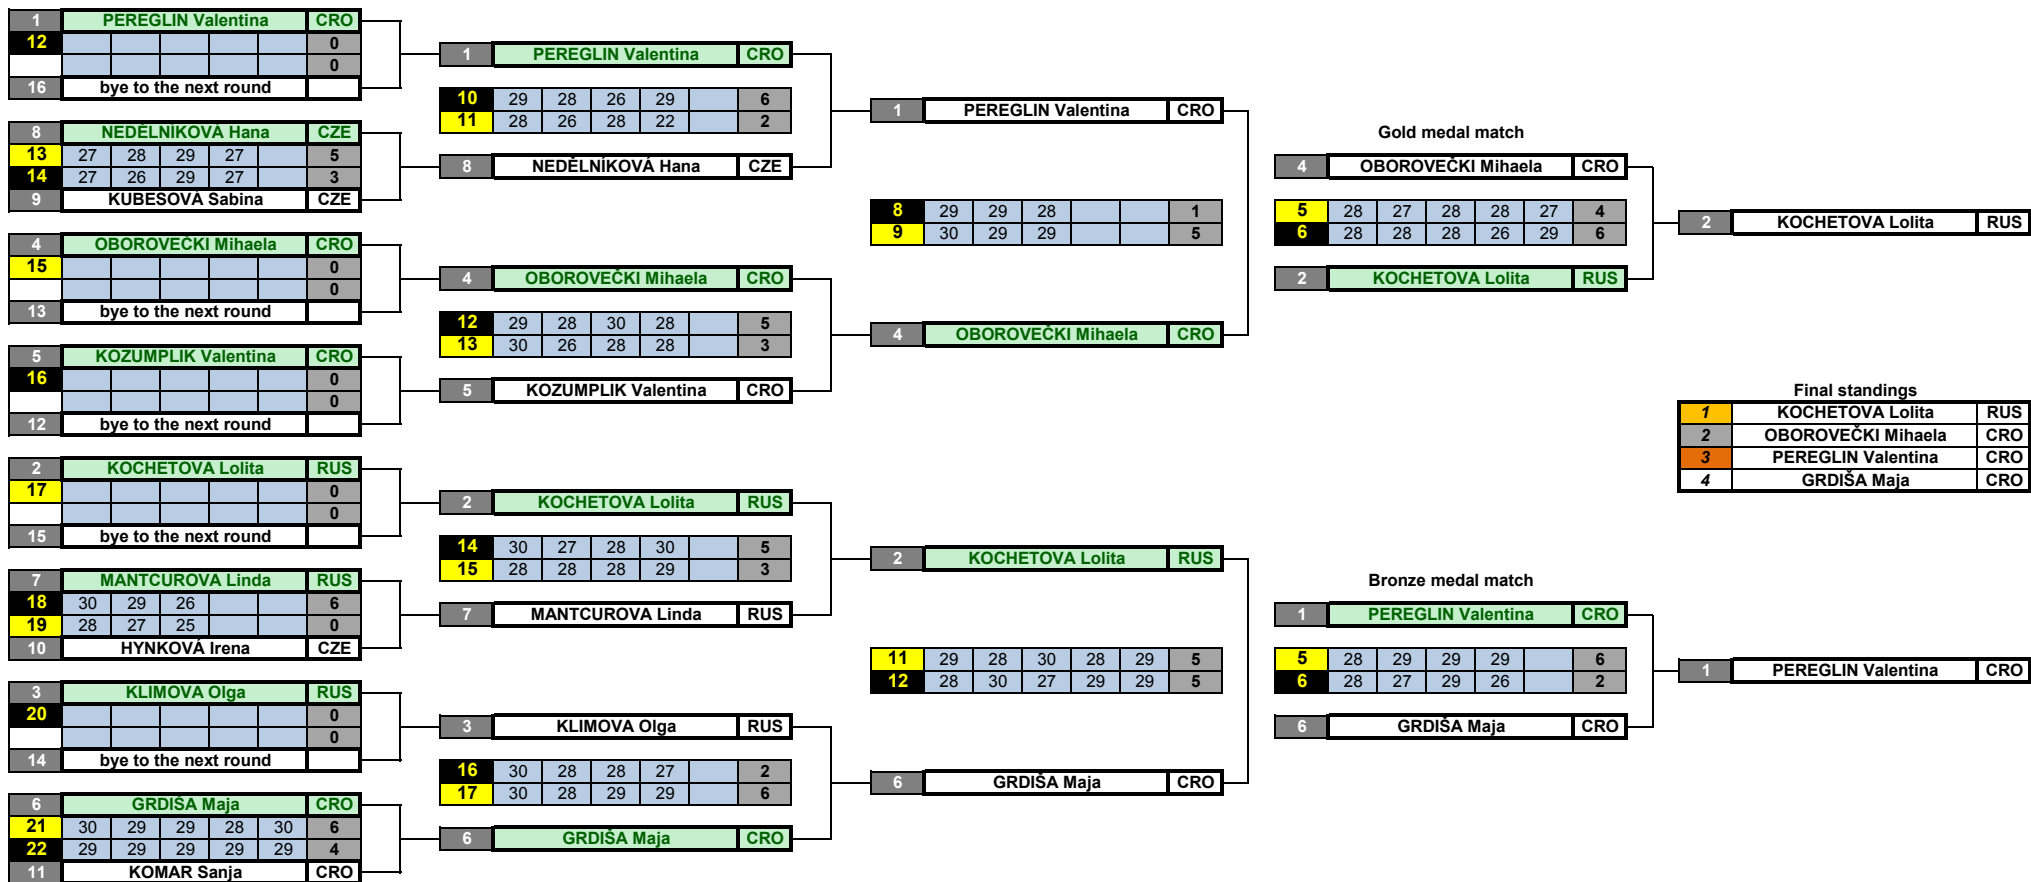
| 1 | PEREGLIN Valentina | | | | | CRO |
|---|---|---|---|---|---|---|
| 12 | | | | | | 0 |
| | | | | | | 0 |
| 16 | bye to the next round | | | | | |

| 8 | NEDĚLNÍKOVÁ Hana | | | | | CZE |
|---|---|---|---|---|---|---|
| 13 | 27 | 28 | 29 | 27 | | 5 |
| 14 | 27 | 26 | 29 | 27 | | 3 |
| 9 | KUBESOVÁ Sabina | | | | | CZE |

| 4 | OBOROVEČKI Mihaela | | | | | CRO |
|---|---|---|---|---|---|---|
| 15 | | | | | | 0 |
| | | | | | | 0 |
| 13 | bye to the next round | | | | | |

| 5 | KOZUMPLIK Valentina | | | | | CRO |
|---|---|---|---|---|---|---|
| 16 | | | | | | 0 |
| | | | | | | 0 |
| 12 | bye to the next round | | | | | |

| 2 | KOCHETOVA Lolita | | | | | RUS |
|---|---|---|---|---|---|---|
| 17 | | | | | | 0 |
| | | | | | | 0 |
| 15 | bye to the next round | | | | | |

| 7 | MANTCUROVA Linda | | | | | RUS |
|---|---|---|---|---|---|---|
| 18 | 30 | 29 | 26 | | | 6 |
| 19 | 28 | 27 | 25 | | | 0 |
| 10 | HYNKOVÁ Irena | | | | | CZE |

| 3 | KLIMOVA Olga | | | | | RUS |
|---|---|---|---|---|---|---|
| 20 | | | | | | 0 |
| | | | | | | 0 |
| 14 | bye to the next round | | | | | |

| 6 | GRDIŠA Maja | | | | | CRO |
|---|---|---|---|---|---|---|
| 21 | 30 | 29 | 29 | 28 | 30 | 6 |
| 22 | 29 | 29 | 29 | 29 | 29 | 4 |
| 11 | KOMAR Sanja | | | | | CRO |

| 1 | PEREGLIN Valentina | | | | | CRO |
|---|---|---|---|---|---|---|
| 10 | 29 | 28 | 26 | 29 | | 6 |
| 11 | 28 | 26 | 28 | 22 | | 2 |
| 8 | NEDĚLNÍKOVÁ Hana | | | | | CZE |

| 4 | OBOROVEČKI Mihaela | | | | | CRO |
|---|---|---|---|---|---|---|
| 12 | 29 | 28 | 30 | 28 | | 5 |
| 13 | 30 | 26 | 28 | 28 | | 3 |
| 5 | KOZUMPLIK Valentina | | | | | CRO |

| 2 | KOCHETOVA Lolita | | | | | RUS |
|---|---|---|---|---|---|---|
| 14 | 30 | 27 | 28 | 30 | | 5 |
| 15 | 28 | 28 | 28 | 29 | | 3 |
| 7 | MANTCUROVA Linda | | | | | RUS |

| 3 | KLIMOVA Olga | | | | | RUS |
|---|---|---|---|---|---|---|
| 16 | 30 | 28 | 28 | 27 | | 2 |
| 17 | 30 | 28 | 29 | 29 | | 6 |
| 6 | GRDIŠA Maja | | | | | CRO |

| 1 | PEREGLIN Valentina | | | | | CRO |
|---|---|---|---|---|---|---|
| 8 | 29 | 29 | 28 | | | 1 |
| 9 | 30 | 29 | 29 | | | 5 |
| 4 | OBOROVEČKI Mihaela | | | | | CRO |

| 2 | KOCHETOVA Lolita | | | | | RUS |
|---|---|---|---|---|---|---|
| 11 | 29 | 28 | 30 | 28 | 29 | 5 |
| 12 | 28 | 30 | 27 | 29 | 29 | 5 |
| 6 | GRDIŠA Maja | | | | | CRO |

Gold medal match

| 4 | OBOROVEČKI Mihaela | | | | | CRO |
|---|---|---|---|---|---|---|
| 5 | 28 | 27 | 28 | 28 | 27 | 4 |
| 6 | 28 | 28 | 28 | 26 | 29 | 6 |
| 2 | KOCHETOVA Lolita | | | | | RUS |

| 2 | KOCHETOVA Lolita | RUS |
|---|---|---|

Final standings

| 1 | KOCHETOVA Lolita | RUS |
|---|---|---|
| 2 | OBOROVEČKI Mihaela | CRO |
| 3 | PEREGLIN Valentina | CRO |
| 4 | GRDIŠA Maja | CRO |

Bronze medal match

| 1 | PEREGLIN Valentina | | | | | CRO |
|---|---|---|---|---|---|---|
| 5 | 28 | 29 | 29 | 29 | | 6 |
| 6 | 28 | 27 | 29 | 26 | | 2 |
| 6 | GRDIŠA Maja | | | | | CRO |

| 1 | PEREGLIN Valentina | CRO |
|---|---|---|